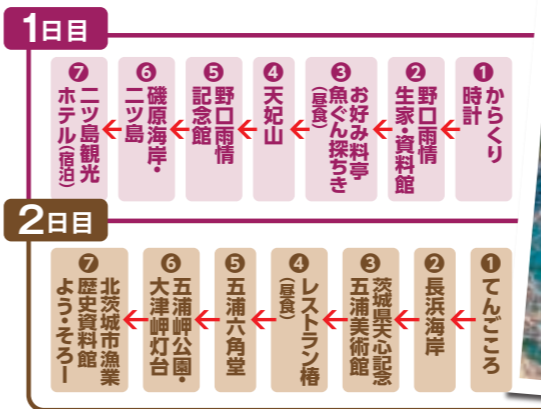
1日目

❶ からくり時計

❷ 野口雨情生家・資料館

❸ お好み料亭魚ぐん探ちき（昼食）

❹ 天妃山

❺ 野口雨情記念館

❻ 磯原海岸・二ツ島

❼ 二ツ島観光ホテル（宿泊）

2日目

❶ てんごころ

❷ 長浜海岸

❸ 茨城県天心記念五浦美術館

❹ レストラン椿（昼食）

❺ 五浦六角堂

❻ 五浦岬公園・大津岬灯台

❼ 北茨城市漁業歴史資料館よう・そろー